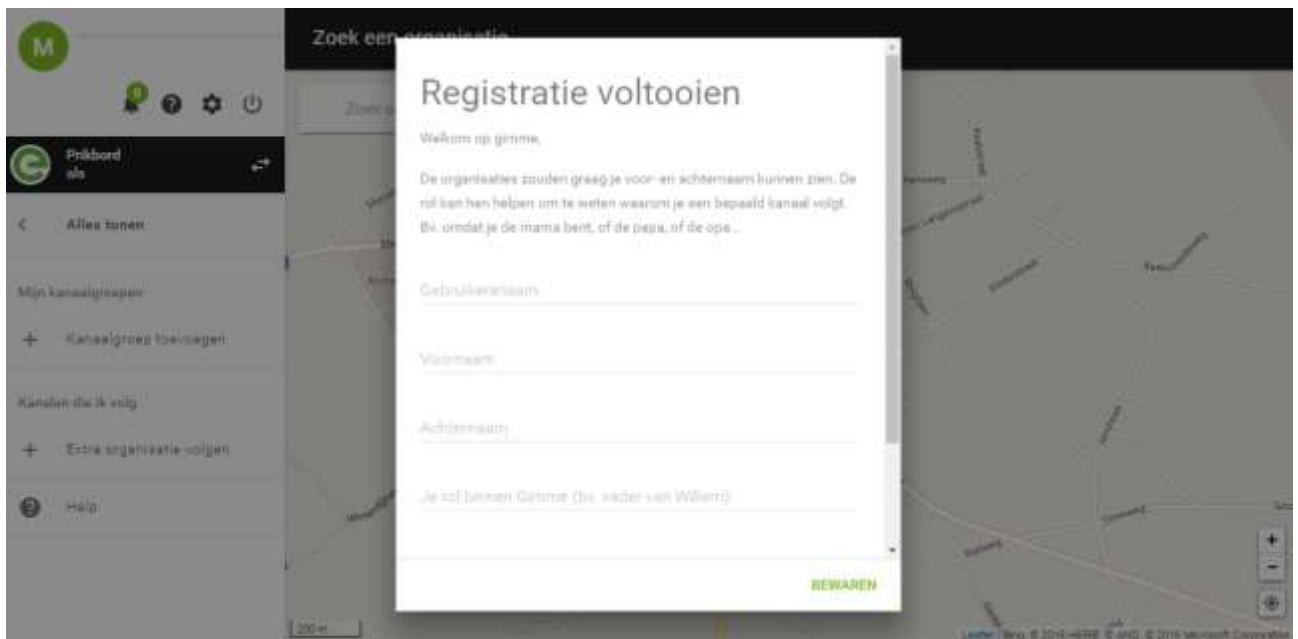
M

0

Prikbord
als

< Alles tonen

Mijn kanaalgroepen

+ Kanaalgroep toevoegen

Kanalen die ik volg

+ Extra organisatie volgen

Help

Zoek een organisatie

Zoek

Registratie voltooien

Welkom op gimme,

De organisaties zouden graag je voor- en achternaam kunnen zien. De rol kan hen helpen om te weten waarom je een bepaald kanaal volgt. Bv. omdat je de mama bent, of de papa, of de opa ...

Gebruikersnaam

Voornaam

Achternaam

Je rol binnen Gimme (bv. vader van Willem)

BEWAREN

+
-

200 m

Leaflet | Bing, © 2016 HERE © AND, © 2016 Microsoft Corporation